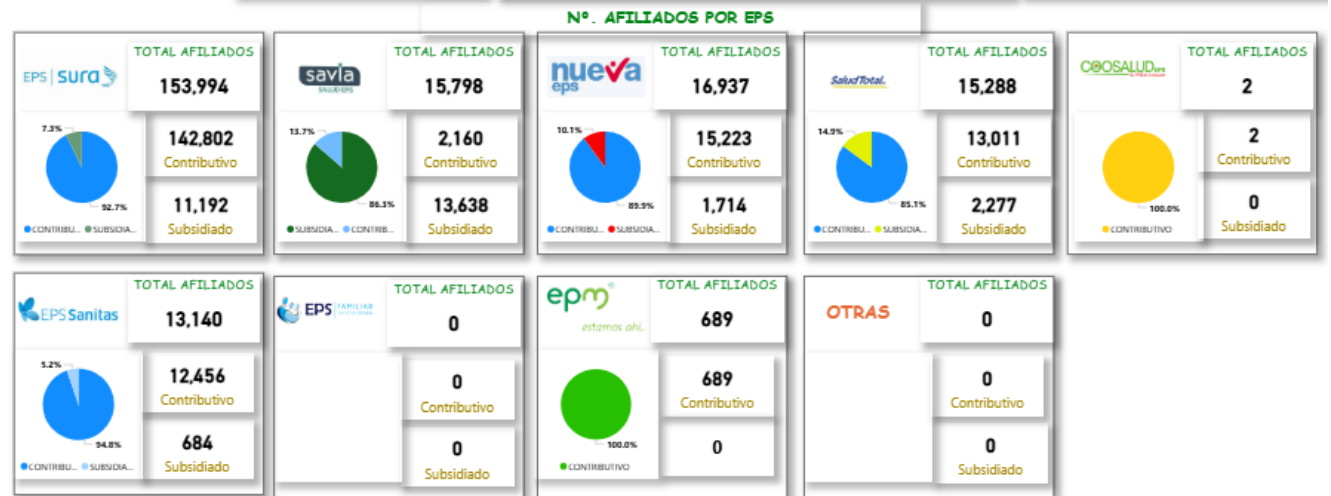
Nº. AFILIADOS POR EPS

EPS sura
TOTAL AFILIADOS
153,994
7.3%
92.7%
CONTRIBU... SUBSIDIA...
142,802
Contributivo
11,192
Subsidiado

savia SALUD EPS
TOTAL AFILIADOS
15,798
13.7%
86.3%
SUBSIDIA... CONTRIB...
2,160
Contributivo
13,638
Subsidiado

nueva eps
TOTAL AFILIADOS
16,937
10.1%
89.9%
CONTRIBU... SUBSIDIA...
15,223
Contributivo
1,714
Subsidiado

SaludTotal
TOTAL AFILIADOS
15,288
14.9%
85.1%
CONTRIBU... SUBSIDIA...
13,011
Contributivo
2,277
Subsidiado

COOSALUD eps
TOTAL AFILIADOS
2
100.0%
CONTRIBUTIVO
2
Contributivo
0
Subsidiado

EPS Sanitas
TOTAL AFILIADOS
13,140
5.2%
94.8%
CONTRIBU... SUBSIDIA...
12,456
Contributivo
684
Subsidiado

EPS FAMILIAR DE COLOMBIA
TOTAL AFILIADOS
0
0
Contributivo
0
Subsidiado

epm estamos ahí.
TOTAL AFILIADOS
689
100.0%
CONTRIBUTIVO
689
Contributivo
0

OTRAS
TOTAL AFILIADOS
0
0
Contributivo
0
Subsidiado